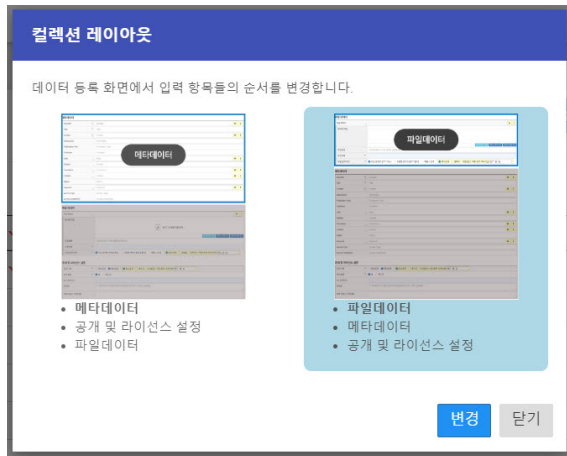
컬렉션 레이아웃

데이터 등록 화면에서 입력 항목들의 순서를 변경합니다.

메타데이터

- 메타데이터
- 공개 및 라이선스 설정
- 파일데이터

파일데이터

- 파일데이터
- 메타데이터
- 공개 및 라이선스 설정

변경
닫기